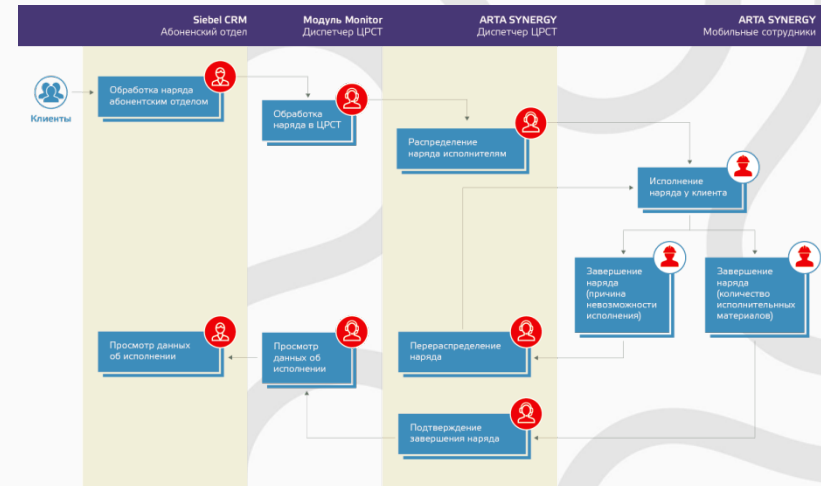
Siebel CRM
Абонентский отдел

Модуль Monitor
Диспетчер ЦРСТ

ARTA SYNERGY
Диспетчер ЦРСТ

ARTA SYNERGY
Мобильные сотрудники

Клиенты

Обработка наряда абонентским отделом

Обработка наряда в ЦРСТ

Распределение наряда исполнителям

Исполнение наряда у клиента

Завершение наряда (причина невозможности исполнения)

Завершение наряда (количество исполнительных материалов)

Просмотр данных об исполнении

Просмотр данных об исполнении

Перераспределение наряда

Подтверждение завершения наряда